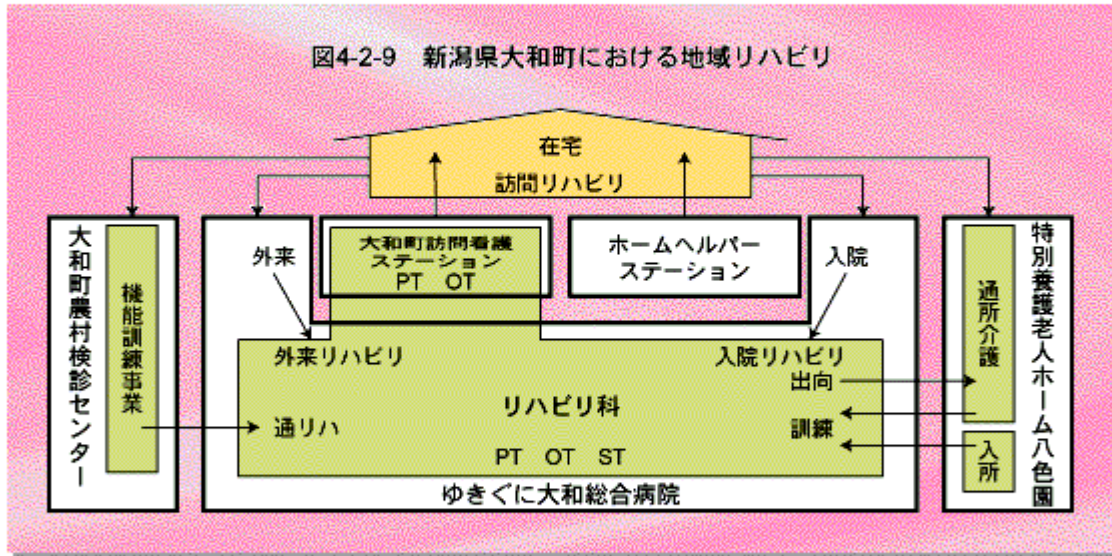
図4-2-9　新潟県大和町における地域リハビリ

在宅

訪問リハビリ

大和町農村検診センター

機能訓練事業

外来

大和町訪問看護ステーション
PT　OT

ホームヘルパーステーション

入院

特別養護老人ホーム八色園

通所介護

入所

外来リハビリ

入院リハビリ

出向

リハビリ科

通リハ

訓練

PT　OT　ST

ゆきぐに大和総合病院